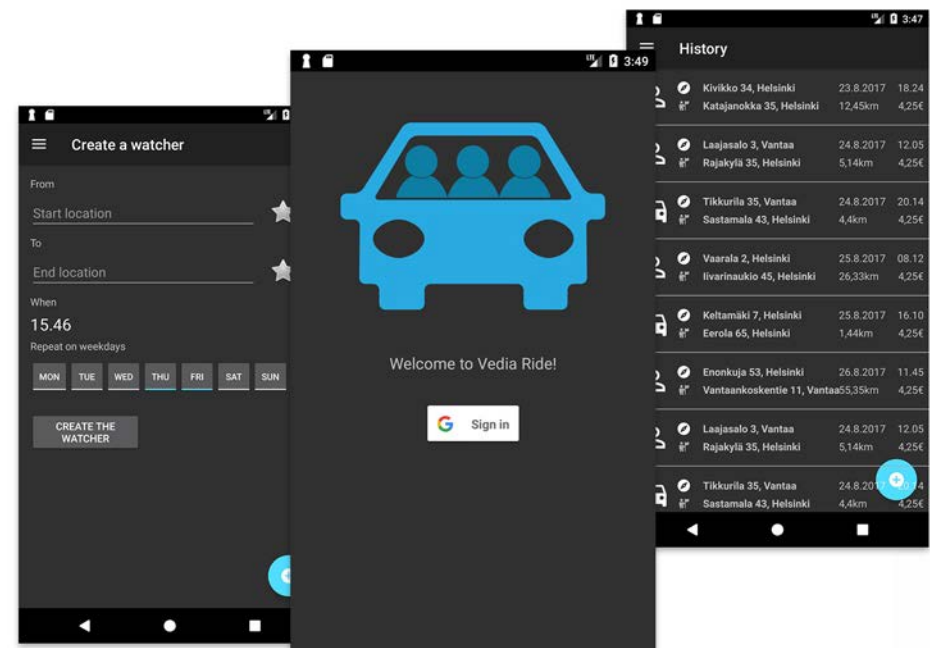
Create a watcher

From

Start location

To

End location

When

15.46

Repeat on weekdays

MON TUE WED THU FRI SAT SUN

CREATE THE WATCHER

3:49

Welcome to Vedia Ride!

Sign in

3:47

History

| | | |
|---|---|---|
| Kivikko 34, Helsinki | 23.8.2017 | 18.24 |
| Katajanokka 35, Helsinki | 12,45km | 4,25€ |
| Laajasalo 3, Vantaa | 24.8.2017 | 12.05 |
| Rajakylä 35, Helsinki | 5,14km | 4,25€ |
| Tikkurila 35, Vantaa | 24.8.2017 | 20.14 |
| Sastamala 43, Helsinki | 4,4km | 4,25€ |
| Vaarala 2, Helsinki | 25.8.2017 | 08.12 |
| Iivarinaukio 45, Helsinki | 26,33km | 4,25€ |
| Keltamäki 7, Helsinki | 25.8.2017 | 16.10 |
| Eerola 65, Helsinki | 1,44km | 4,25€ |
| Enonkuja 53, Helsinki | 26.8.2017 | 11.45 |
| Vantaankoskentie 11, Vantaa | 55,35km | 4,25€ |
| Laajasalo 3, Vantaa | 24.8.2017 | 12.05 |
| Rajakylä 35, Helsinki | 5,14km | 4,25€ |
| Tikkurila 35, Vantaa | 24.8.2017 | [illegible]14 |
| Sastamala 43, Helsinki | 4,4km | 4,25€ |